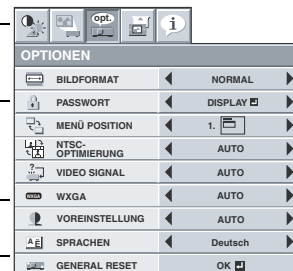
opt.
i

OPTIONEN

| | | |
|---|---|---|
| BILDFORMAT | ◀ NORMAL ▶ |
| PASSWORT | ◀ DISPLAY ▶ |
| MENÜ POSITION | ◀ 1. ▶ |
| NTSC-OPTIMIERUNG | ◀ AUTO ▶ |
| VIDEO SIGNAL | ◀ AUTO ▶ |
| WXGA | WXGA ◀ AUTO ▶ |
| VOREINSTELLUNG | ◀ AUTO ▶ |
| SPRACHEN | ◀ Deutsch ▶ |
| GENERAL RESET | OK |